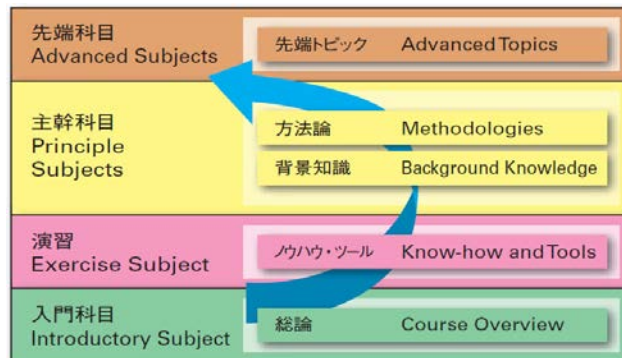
先端科目
Advanced Subjects

先端トピック　AdvancedTopics

主幹科目
Principle
Subjects

方法論　Methodologies

背景知識　Background Knowledge

演習
Exercise Subject

ノウハウ・ツール　Know-how and Tools

入門科目
Introductory Subject

総論　Course Overview